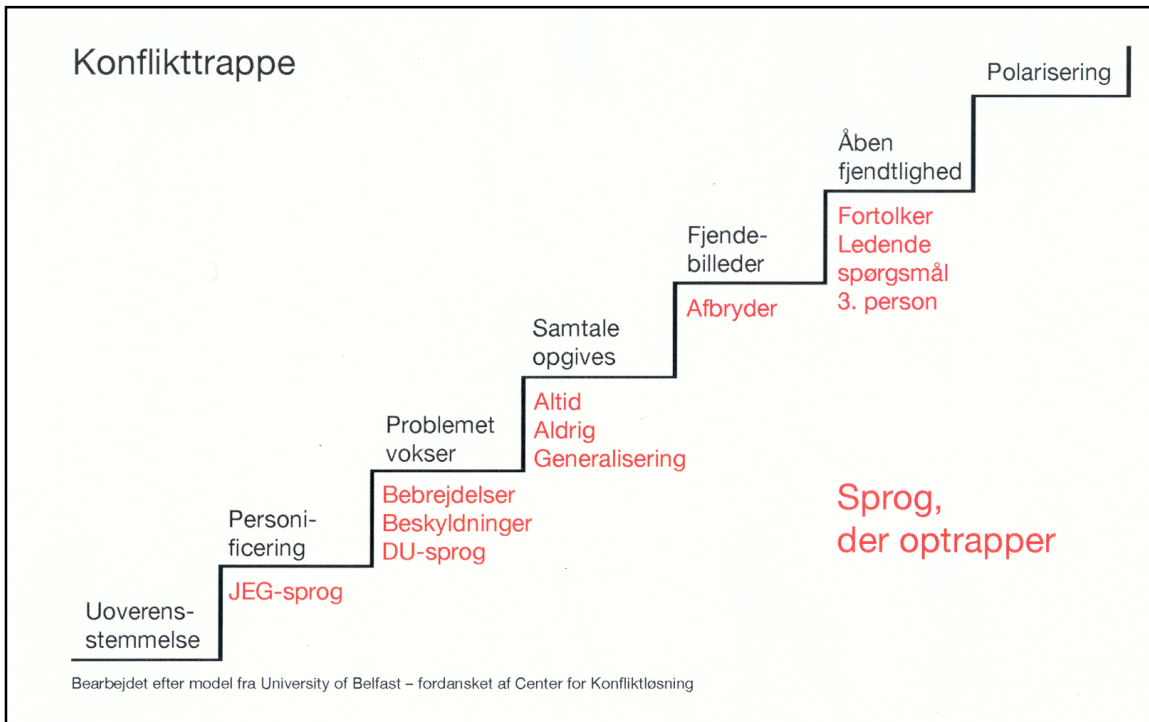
Konflikttrappe

Uoverensstemmelse

Personificering

JEG-sprog

Problemet vokser

Bebrejdelser
Beskyldninger
DU-sprog

Samtale opgives

Altid
Aldrig
Generalisering

Fjendebilleder

Afbryder

Åben fjendtlighed

Fortolker
Ledende spørgsmål
3. person

Polarisering

Sprog, der optrapper

Bearbejdet efter model fra University of Belfast – fordansket af Center for Konfliktløsning